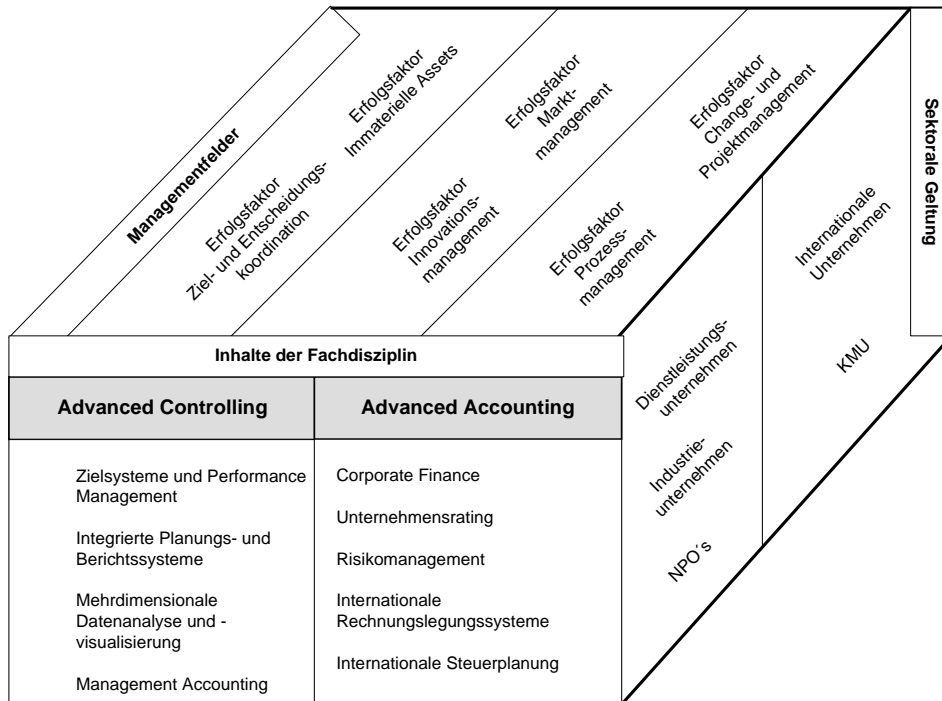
Managementfelder

Erfolgsfaktor Ziel- und Entscheidungskoordination

Erfolgsfaktor Immaterielle Assets

Erfolgsfaktor Innovationsmanagement

Erfolgsfaktor Marktmanagement

Erfolgsfaktor Prozessmanagement

Erfolgsfaktor Change- und Projektmanagement

Sektorale Geltung

Internationale Unternehmen

KMU

Dienstleistungsunternehmen

Industrieunternehmen

NPO´s

Inhalte der Fachdisziplin

| Advanced Controlling | Advanced Accounting |
|---|---|
| Zielsysteme und Performance Management | Corporate Finance |
| Integrierte Planungs- und Berichtssysteme | Unternehmensrating |
| Mehrdimensionale Datenanalyse und -visualisierung | Risikomanagement |
| Management Accounting | Internationale Rechnungslegungssysteme |
| | Internationale Steuerplanung |